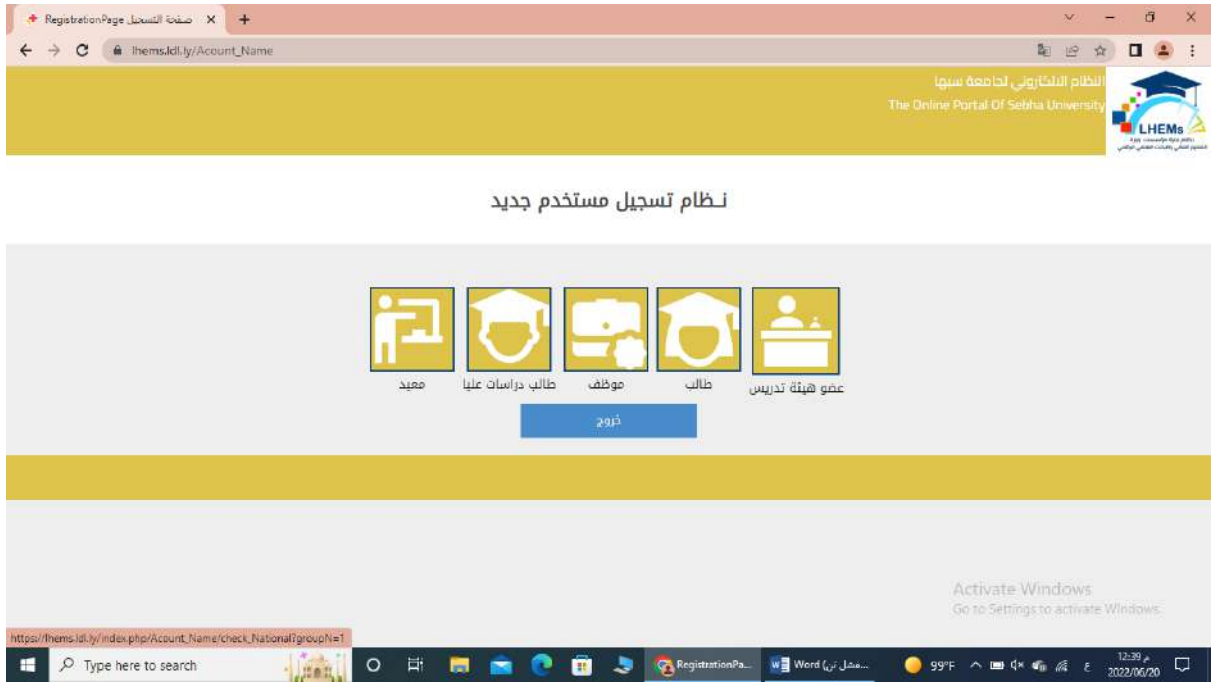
RegistrationPage صفحة التسجيل ×

lhems.ldl.ly/Acount_Name

النظام الالكتروني لجامعة سبها
The Online Portal Of Sebha University

LHEMs

نـظام تسجيل مستخدم جديد

عضو هيئة تدريس
طالب
موظف
طالب دراسات عليا
معيد

خروج

Activate Windows
Go to Settings to activate Windows.

https://lhems.ldl.ly/index.php/Acount_Name/check_National?groupN=1

Type here to search

RegistrationPa...

Word ...

99°F

12:39
2022/06/20